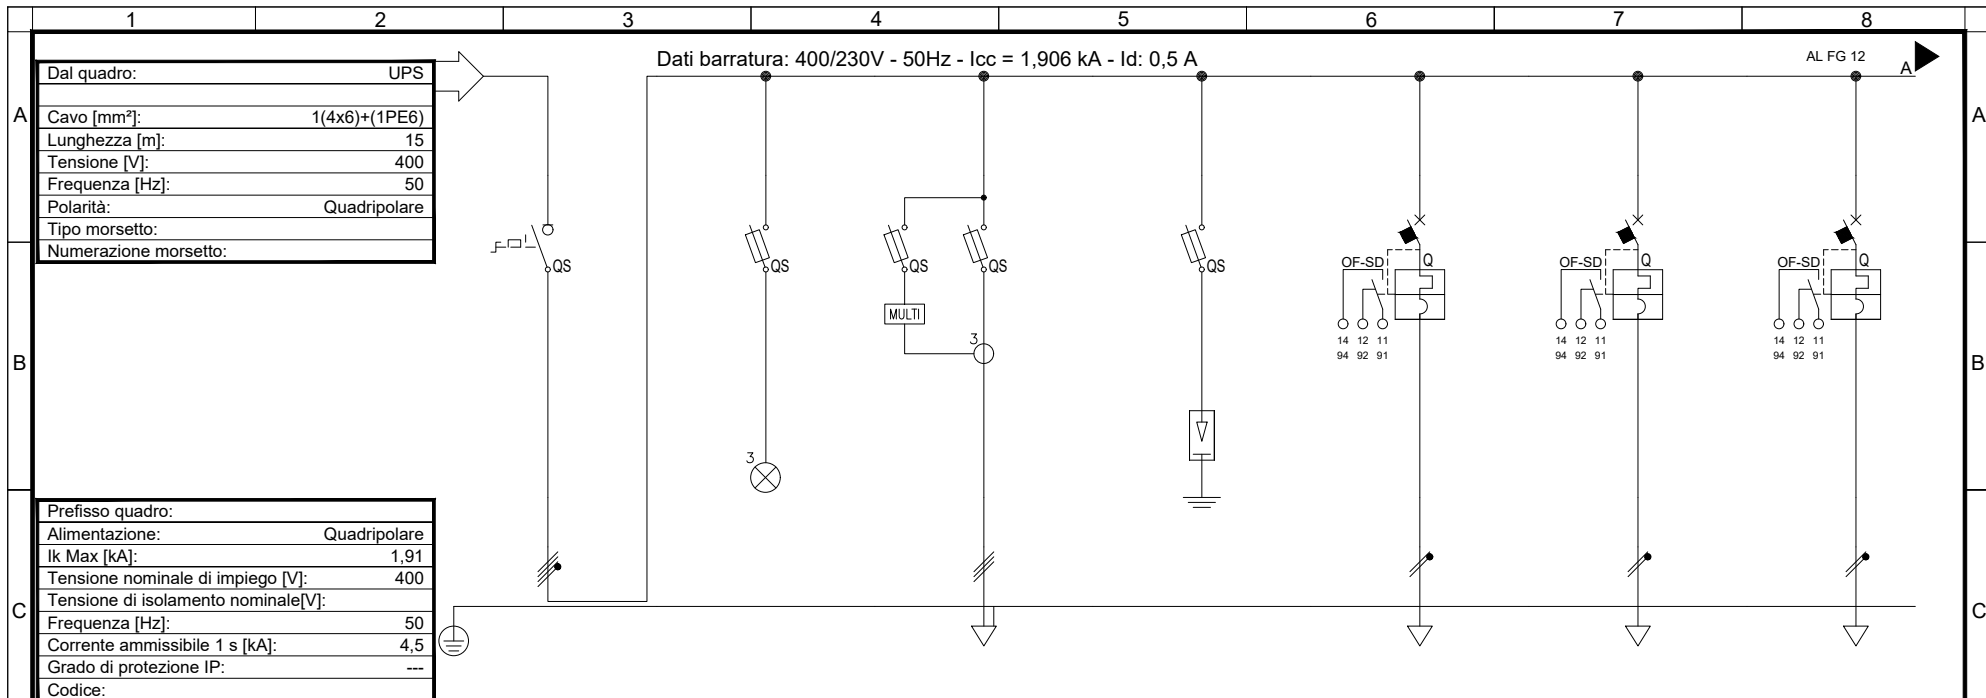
| 1 | 2 | 3 | 4 | 5 | 6 | 7 | 8 |
|---|---|---|---|---|---|---|---|

A

B

C

| Dal quadro: | UPS |
|---|---|
| | |
| Cavo [mm²]: | 1(4x6)+(1PE6) |
| Lunghezza [m]: | 15 |
| Tensione [V]: | 400 |
| Frequenza [Hz]: | 50 |
| Polarità: | Quadripolare |
| Tipo morsetto: | |
| Numerazione morsetto: | |

Dati barratura: 400/230V - 50Hz - Icc = 1,906 kA - Id: 0,5 A

AL FG 12

A

QS

QS

QS

QS

QS

MULTI

3

3

OF-SD Q

14 12 11
94 92 91

OF-SD Q

14 12 11
94 92 91

OF-SD Q

14 12 11
94 92 91

| Prefisso quadro: | |
|---|---|
| Alimentazione: | Quadripolare |
| Ik Max [kA]: | 1,91 |
| Tensione nominale di impiego [V]: | 400 |
| Tensione di isolamento nominale[V]: | |
| Frequenza [Hz]: | 50 |
| Corrente ammissibile 1 s [kA]: | 4,5 |
| Grado di protezione IP: | --- |
| Codice: | |